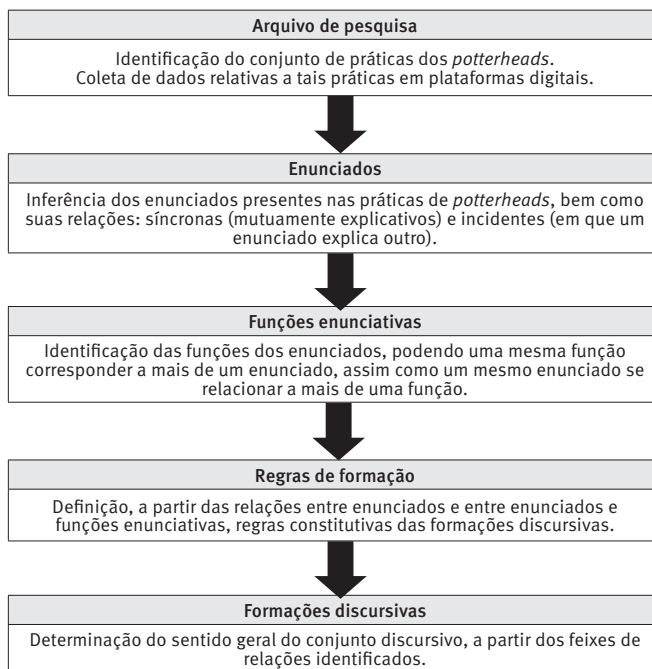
Arquivo de pesquisa

Identificação do conjunto de práticas dos *potterheads*. Coleta de dados relativas a tais práticas em plataformas digitais.

Enunciados

Inferência dos enunciados presentes nas práticas de *potterheads*, bem como suas relações: síncronas (mutuamente explicativos) e incidentes (em que um enunciado explica outro).

Funções enunciativas

Identificação das funções dos enunciados, podendo uma mesma função corresponder a mais de um enunciado, assim como um mesmo enunciado se relacionar a mais de uma função.

Regras de formação

Definição, a partir das relações entre enunciados e entre enunciados e funções enunciativas, regras constitutivas das formações discursivas.

Formações discursivas

Determinação do sentido geral do conjunto discursivo, a partir dos feixes de relações identificados.